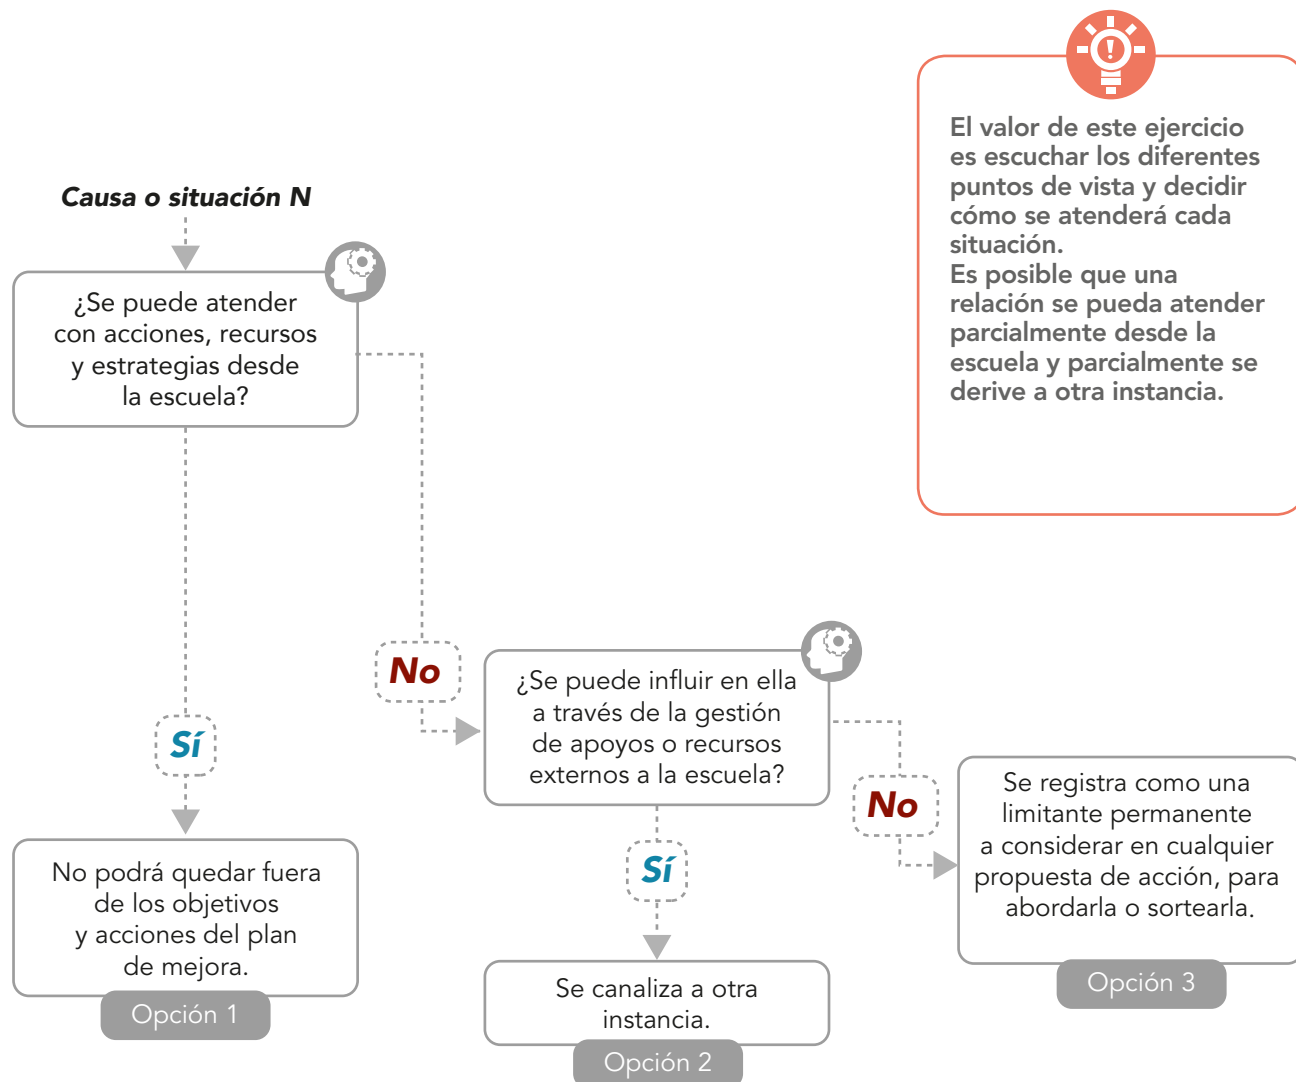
El valor de este ejercicio es escuchar los diferentes puntos de vista y decidir cómo se atenderá cada situación.
Es posible que una relación se pueda atender parcialmente desde la escuela y parcialmente se derive a otra instancia.

Causa o situación N

¿Se puede atender con acciones, recursos y estrategias desde la escuela?

Sí

No podrá quedar fuera de los objetivos y acciones del plan de mejora.

Opción 1

No

¿Se puede influir en ella a través de la gestión de apoyos o recursos externos a la escuela?

Sí

Se canaliza a otra instancia.

Opción 2

No

Se registra como una limitante permanente a considerar en cualquier propuesta de acción, para abordarla o sortearla.

Opción 3